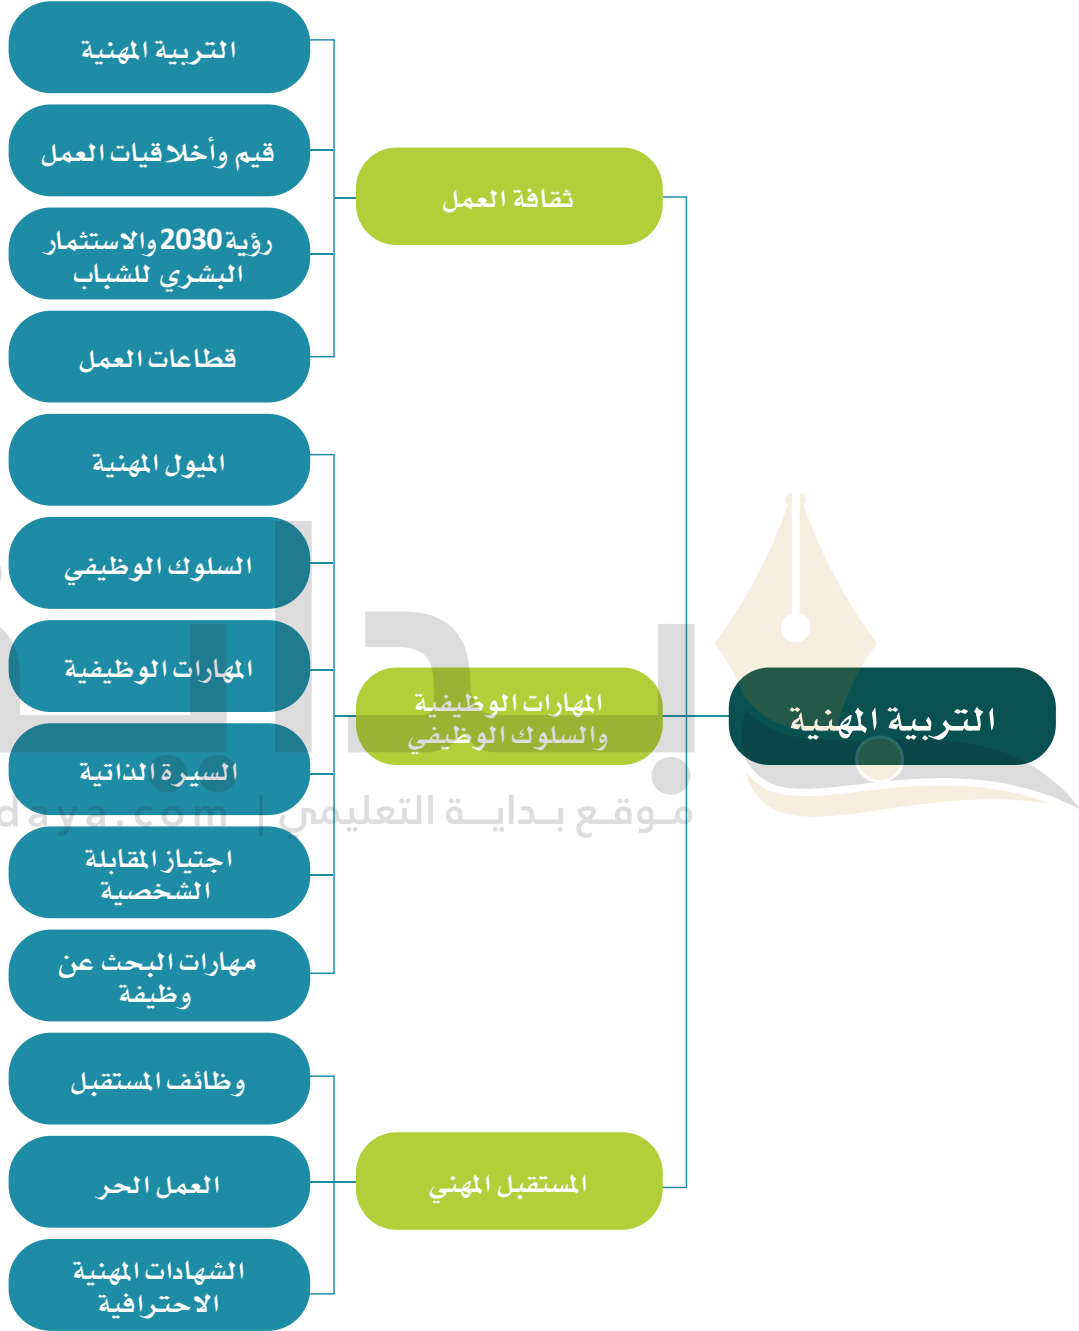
التربية المهنية

ثقافة العمل

التربية المهنية

قيم وأخلاقيات العمل

رؤية 2030 والاستثمار البشري للشباب

قطاعات العمل

المهارات الوظيفية والسلوك الوظيفي

الميول المهنية

السلوك الوظيفي

المهارات الوظيفية

السيرة الذاتية

اجتياز المقابلة الشخصية

مهارات البحث عن وظيفة

المستقبل المهني

وظائف المستقبل

العمل الحر

الشهادات المهنية الاحترافية

daya.com | موقع بداية التعليمي